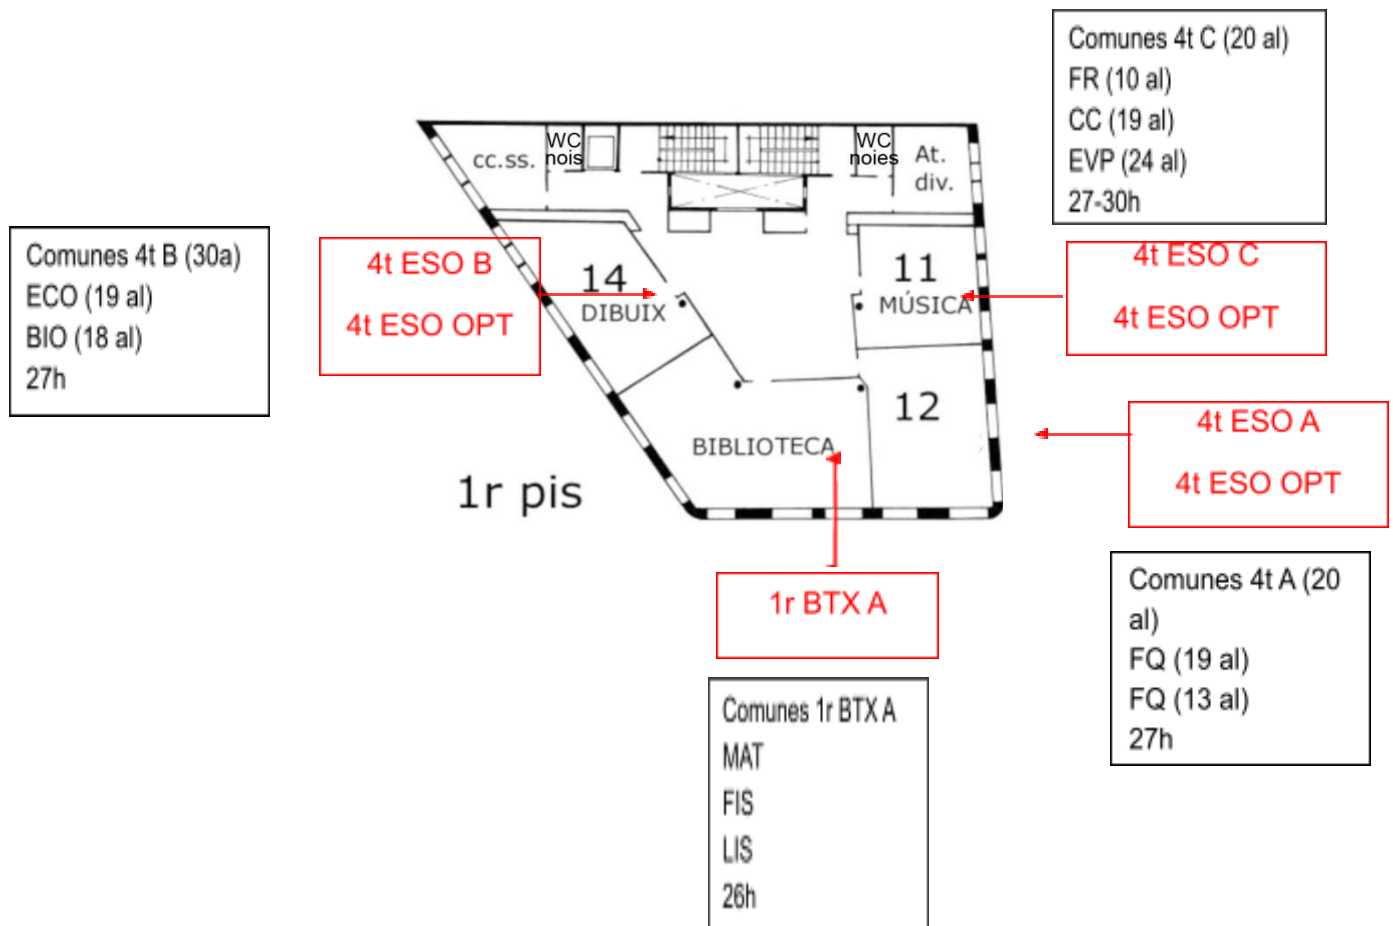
Comunes 4t C (20 al)
FR (10 al)
CC (19 al)
EVP (24 al)
27-30h

Comunes 4t B (30a)
ECO (19 al)
BIO (18 al)
27h

4t ESO B
4t ESO OPT

cc.ss.
WC nois
WC noies
At. div.
14
DIBUIX
11
MÚSICA
12
BIBLIOTECA
1r pis

4t ESO C
4t ESO OPT

4t ESO A
4t ESO OPT

1r BTX A

Comunes 4t A (20 al)
FQ (19 al)
FQ (13 al)
27h

Comunes 1r BTX A
MAT
FIS
LIS
26h